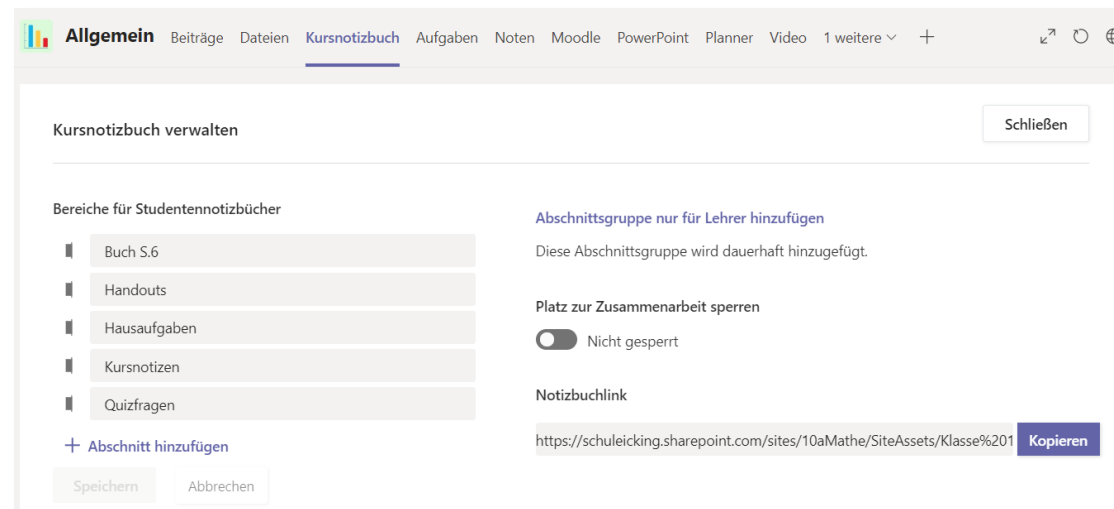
Allgemein Beiträge Dateien Kursnotizbuch Aufgaben Noten Moodle PowerPoint Planner Video 1 weitere +

Kursnotizbuch verwalten

Schließen

Bereiche für Studentennotizbücher

Buch S.6

Handouts

Hausaufgaben

Kursnotizen

Quizfragen

+ Abschnitt hinzufügen

Speichern Abbrechen

Abschnittsgruppe nur für Lehrer hinzufügen

Diese Abschnittsgruppe wird dauerhaft hinzugefügt.

Platz zur Zusammenarbeit sperren

Nicht gesperrt

Notizbuchlink

https://schuleicking.sharepoint.com/sites/10aMathe/SiteAssets/Klasse%201

Kopieren